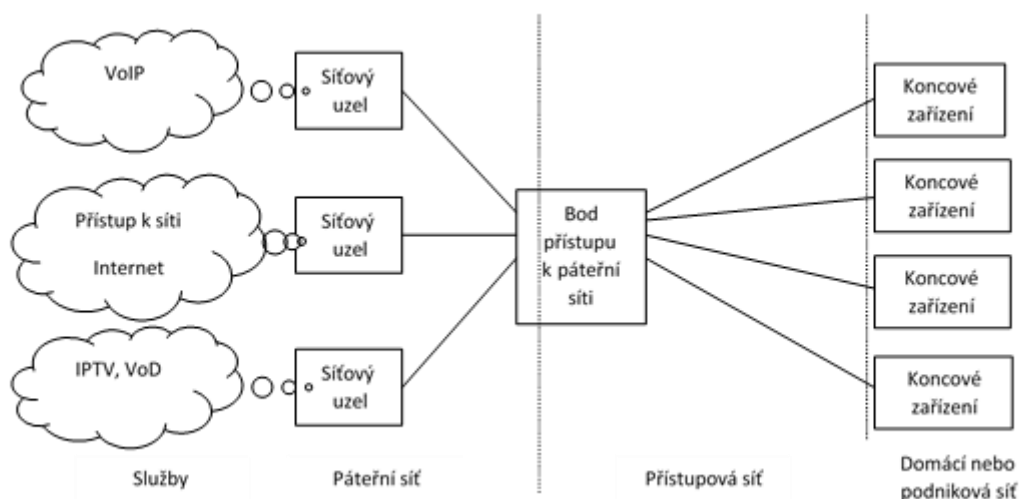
VoIP

Síťový uzel

Přístup k síti Internet

Síťový uzel

IPTV, VoD

Síťový uzel

Bod přístupu k páteřní síti

Koncové zařízení

Koncové zařízení

Koncové zařízení

Koncové zařízení

Služby

Páteřní síť

Přístupová síť

Domácí nebo podniková síť